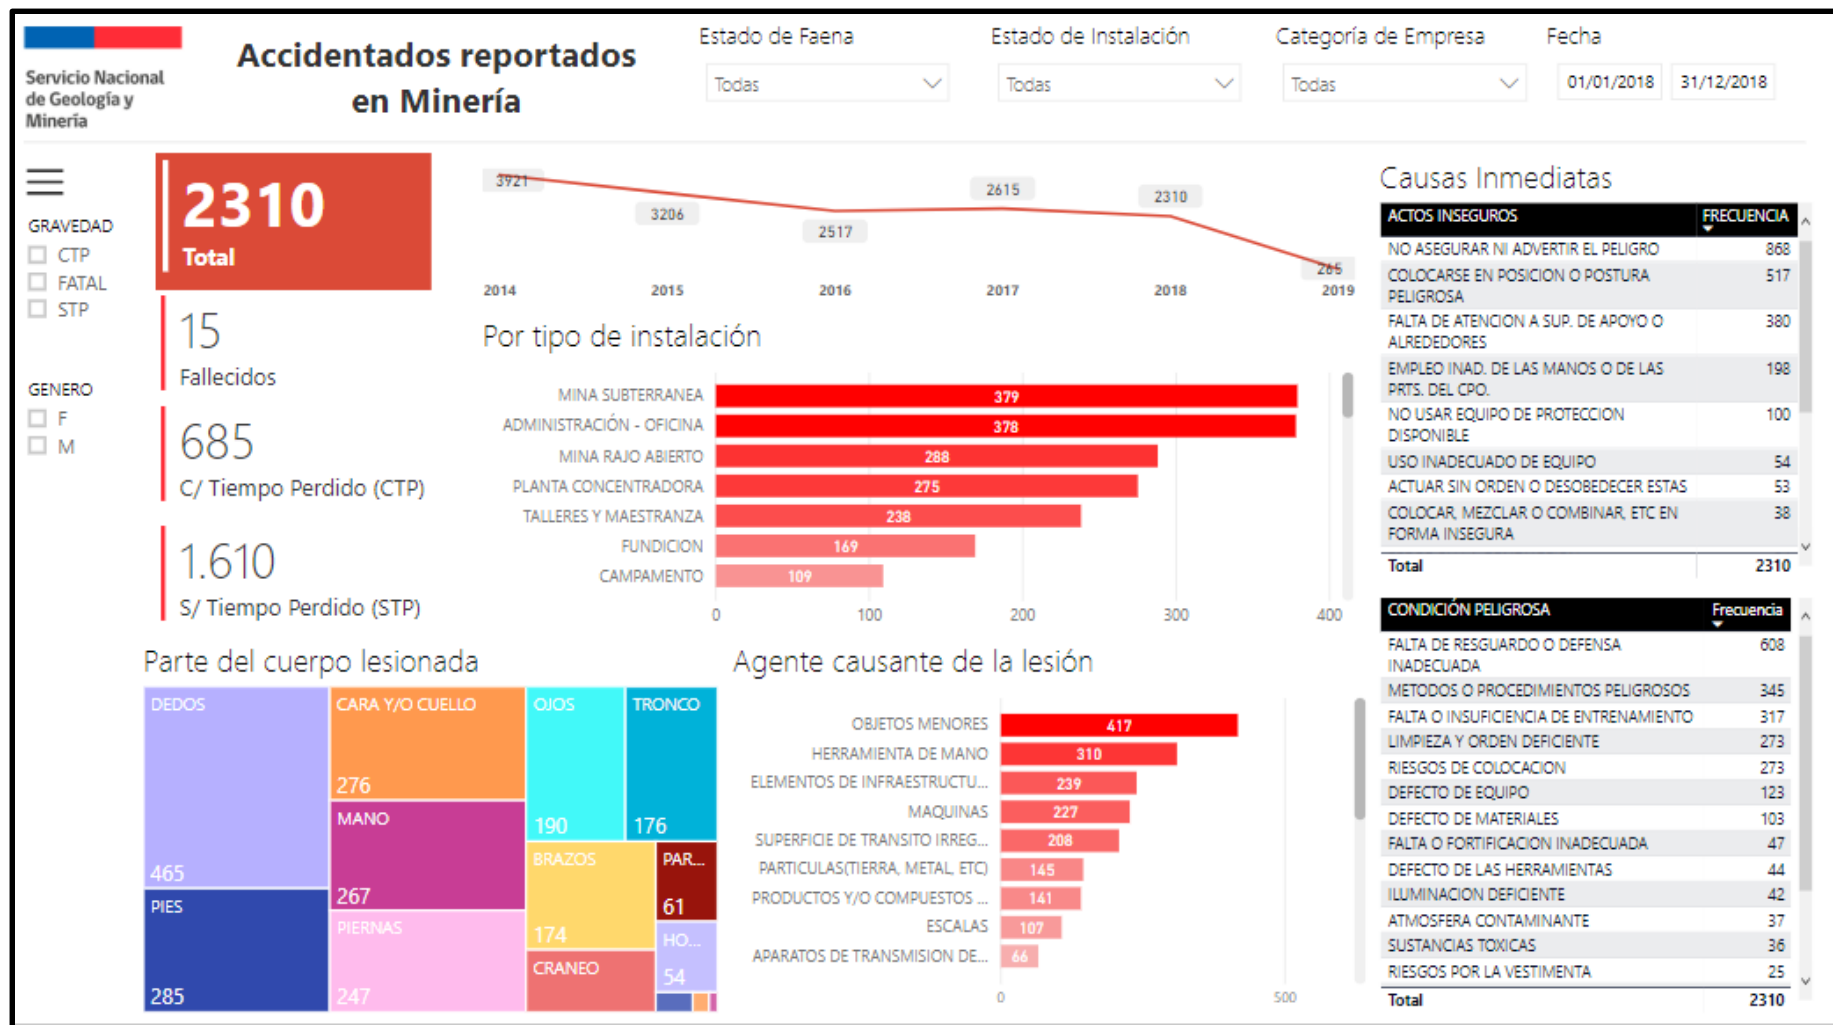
Servicio Nacional de Geología y Minería

Accidentados reportados en Minería

Estado de Faena
Todas

Estado de Instalación
Todas

Categoría de Empresa
Todas

Fecha
01/01/2018
31/12/2018

GRAVEDAD
CTP
FATAL
STP

GENERO
F
M

2310
Total

15
Fallecidos

685
C/ Tiempo Perdido (CTP)

1.610
S/ Tiempo Perdido (STP)

3921
3206
2517
2615
2310
266
2014
2015
2016
2017
2018
2019

Por tipo de instalación

| | |
|---|---|
| MINA SUBTERRANEA | 379 |
| ADMINISTRACIÓN - OFICINA | 378 |
| MINA RAJO ABIERTO | 288 |
| PLANTA CONCENTRADORA | 275 |
| TALLERES Y MAESTRANZA | 238 |
| FUNDICION | 169 |
| CAMPAMENTO | 109 |

0
100
200
300
400

Causas Inmediatas

| ACTOS INSEGUROS | FRECUENCIA |
|---|---|
| NO ASEGURAR NI ADVERTIR EL PELIGRO | 868 |
| COLOCARSE EN POSICION O POSTURA PELIGROSA | 517 |
| FALTA DE ATENCION A SUP. DE APOYO O ALREDEDORES | 380 |
| EMPLEO INAD. DE LAS MANOS O DE LAS PRTS. DEL CPO. | 198 |
| NO USAR EQUIPO DE PROTECCION DISPONIBLE | 100 |
| USO INADECUADO DE EQUIPO | 54 |
| ACTUAR SIN ORDEN O DESOBEDECER ESTAS | 53 |
| COLOCAR, MEZCLAR O COMBINAR, ETC EN FORMA INSEGURA | 38 |
| Total | 2310 |

| CONDICIÓN PELIGROSA | Frecuencia |
|---|---|
| FALTA DE RESGUARDO O DEFENSA INADECUADA | 608 |
| METODOS O PROCEDIMIENTOS PELIGROSOS | 345 |
| FALTA O INSUFICIENCIA DE ENTRENAMIENTO | 317 |
| LIMPIEZA Y ORDEN DEFICIENTE | 273 |
| RIESGOS DE COLOCACION | 273 |
| DEFECTO DE EQUIPO | 123 |
| DEFECTO DE MATERIALES | 103 |
| FALTA O FORTIFICACION INADECUADA | 47 |
| DEFECTO DE LAS HERRAMIENTAS | 44 |
| ILUMINACION DEFICIENTE | 42 |
| ATMOSFERA CONTAMINANTE | 37 |
| SUSTANCIAS TOXICAS | 36 |
| RIESGOS POR LA VESTIMENTA | 25 |
| Total | 2310 |

Parte del cuerpo lesionada

DEDOS 465
CARA Y/O CUELLO 276
OJOS 190
TRONCO 176
MANO 267
BRAZOS 174
PAR... 61
PIES 285
PIERNAS 247
HO... 54
CRANEO

Agente causante de la lesión

| | |
|---|---|
| OBJETOS MENORES | 417 |
| HERRAMIENTA DE MANO | 310 |
| ELEMENTOS DE INFRAESTRUCTU... | 239 |
| MAQUINAS | 227 |
| SUPERFICIE DE TRANSITO IRREG... | 208 |
| PARTICULAS(TIERRA, METAL, ETC) | 145 |
| PRODUCTOS Y/O COMPUESTOS ... | 141 |
| ESCALAS | 107 |
| APARATOS DE TRANSMISION DE... | 66 |

0
500